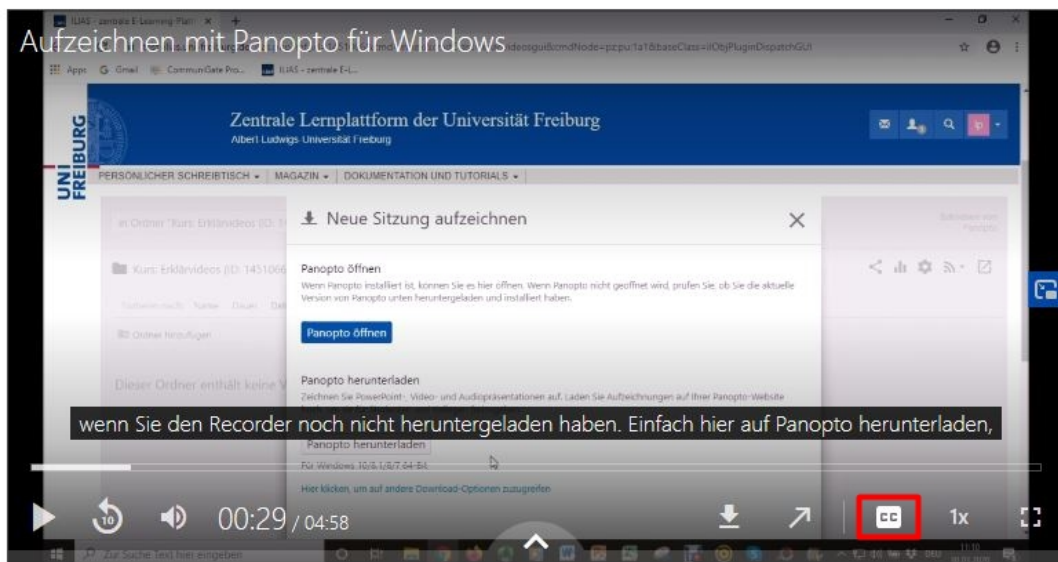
Aufzeichnen mit Panopto für Windows

ILIAS - zentrale E-Learning-Platt ×

Apps Gmail CommuniGate Pro... ILIAS - zentrale E-L...

UNI FREIBURG

Zentrale Lernplattform der Universität Freiburg

Albert-Ludwigs-Universität Freiburg

PERSÖNLICHER SCHREIBTISCH ▾ MAGAZIN ▾ DOKUMENTATION UND TUTORIALS ▾

Kurs: Erklärvideos (ID: 1451066

Dieser Ordner enthält keine

Neue Sitzung aufzeichnen ×

Panopto öffnen

Wenn Panopto installiert ist, können Sie es hier öffnen. Wenn Panopto nicht geöffnet wird, prüfen Sie, ob Sie die aktuelle Version von Panopto unten heruntergeladen und installiert haben.

Panopto öffnen

Panopto herunterladen

Zeichnen Sie PowerPoint-, Video- und Audiopräsentationen auf. Laden Sie Aufzeichnungen auf Ihrer Panopto-Website

wenn Sie den Recorder noch nicht heruntergeladen haben. Einfach hier auf Panopto herunterladen,

Panopto herunterladen

Für Windows 10/8.1/8/7 64-Bit

Hier klicken, um auf andere Download-Optionen zuzugreifen

00:29 / 04:58

CC

1x

Zur Suche Text hier eingeben